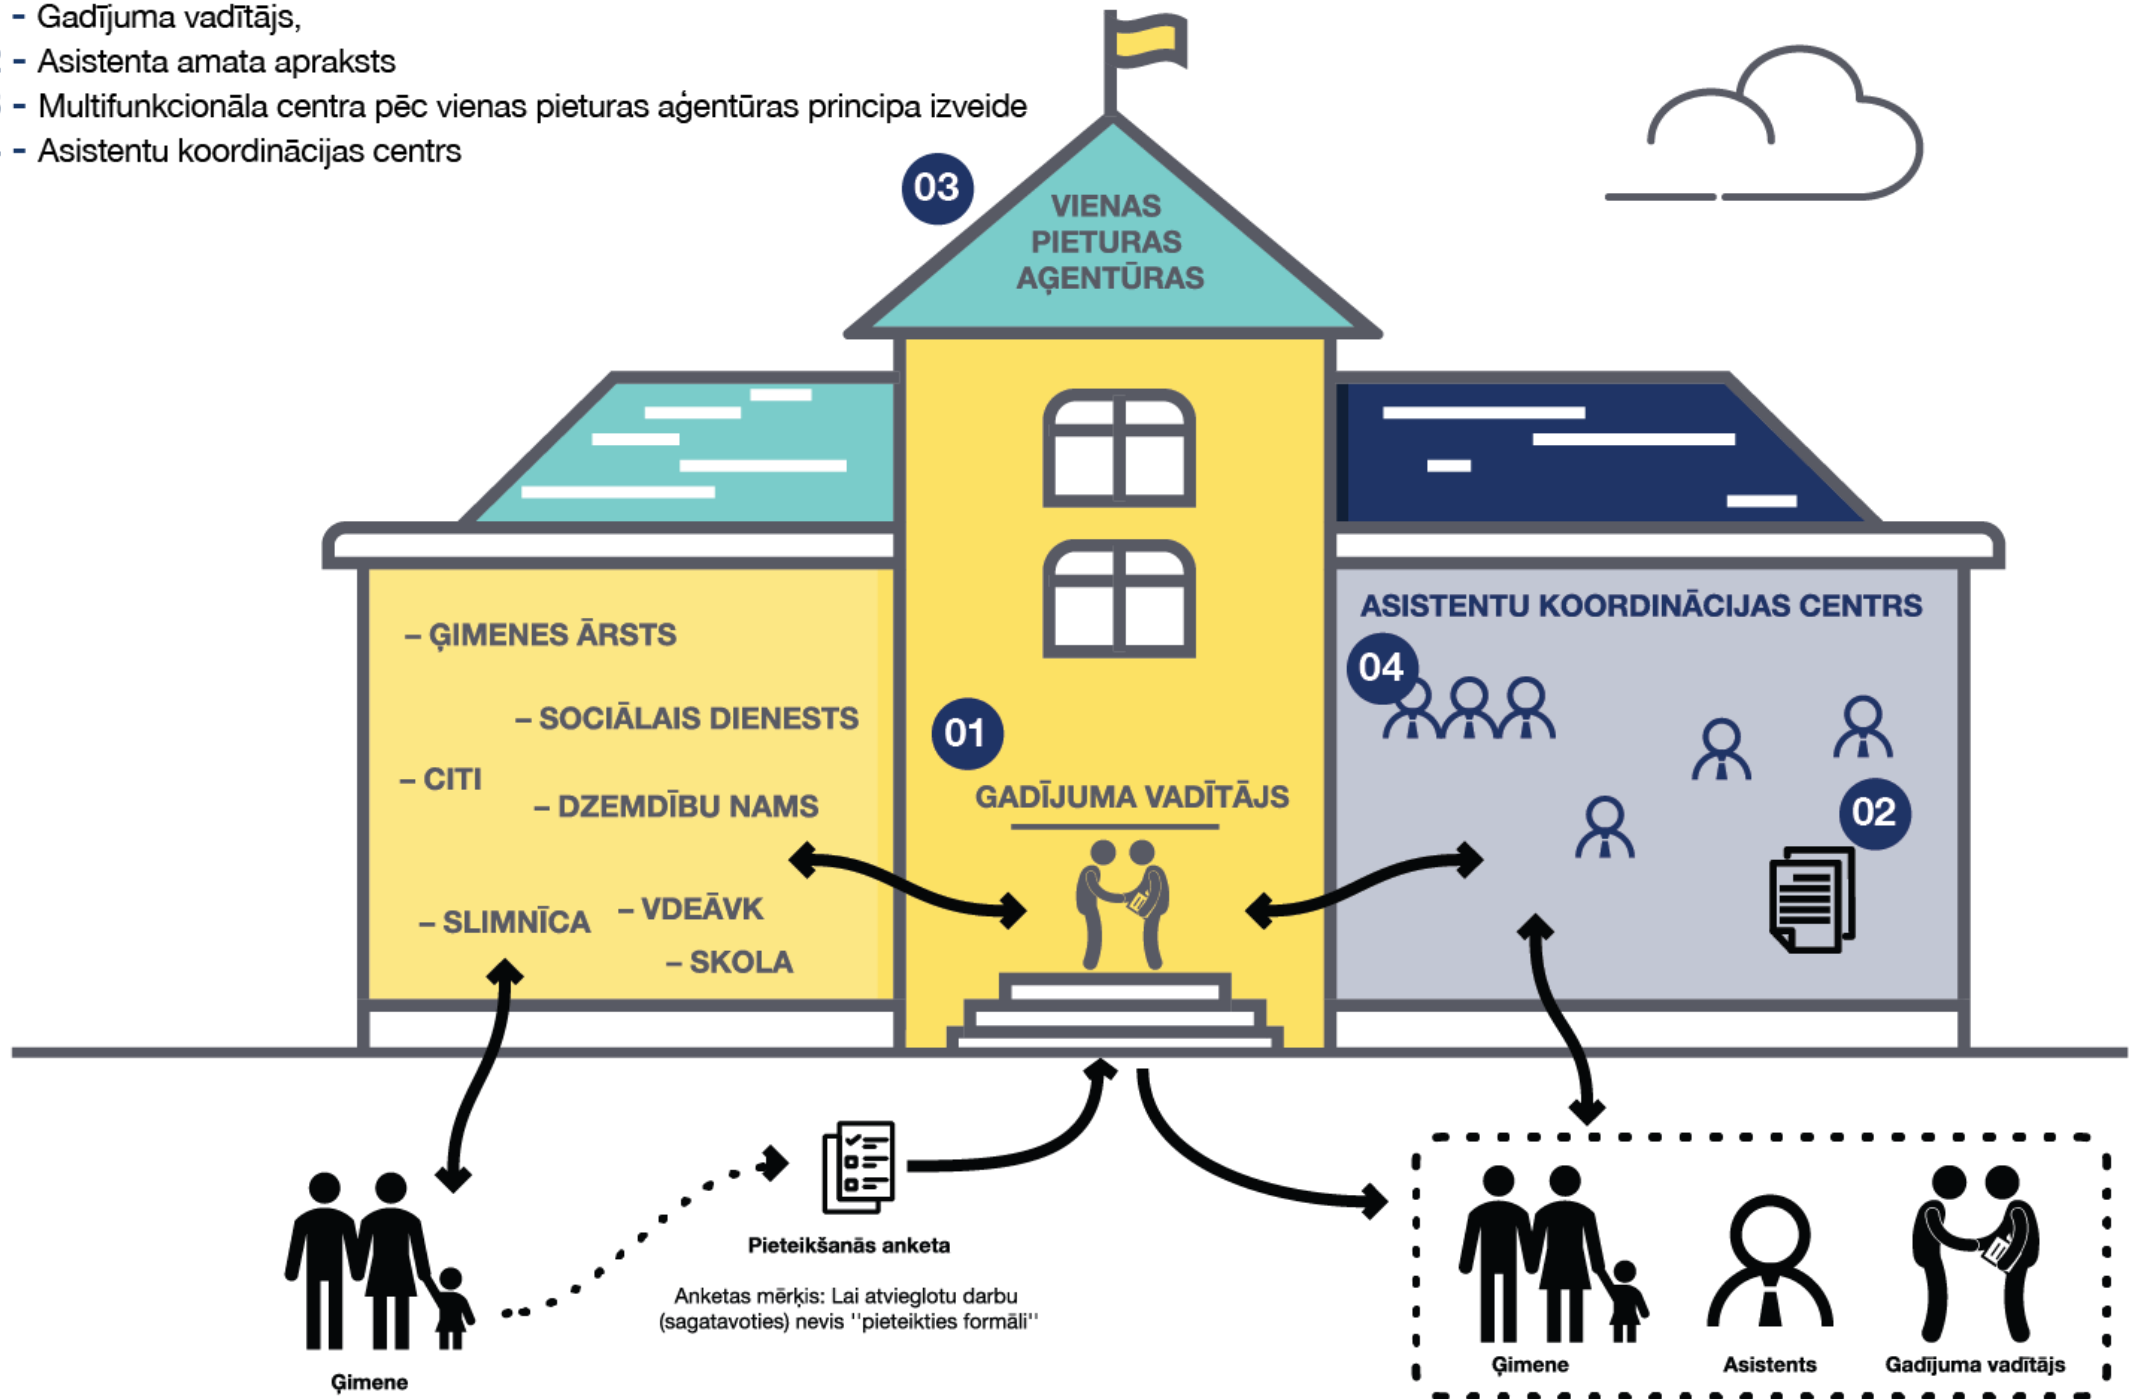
- Gadījuma vadītājs,
- Asistenta amata apraksts
- Multifunkcionāla centra pēc vienas pieturas aģentūras principa izveide
- Asistentu koordinācijas centrs

03
VIENAS PIETURAS AĢENTŪRAS

– ĢIMENES ĀRSTS
– SOCIĀLAIS DIENESTS
– CITI
– DZEMDĪBU NAMS
– SLIMNĪCA
– VDEĀVK
– SKOLA

01
GADĪJUMA VADĪTĀJS

ASISTENTU KOORDINĀCIJAS CENTRS
04
02

Pieteikšanās anketa
Anketas mērķis: Lai atvieglotu darbu (sagatavoties) nevis ''pieteikties formāli''

Ģimene

Ģimene
Asistents
Gadījuma vadītājs